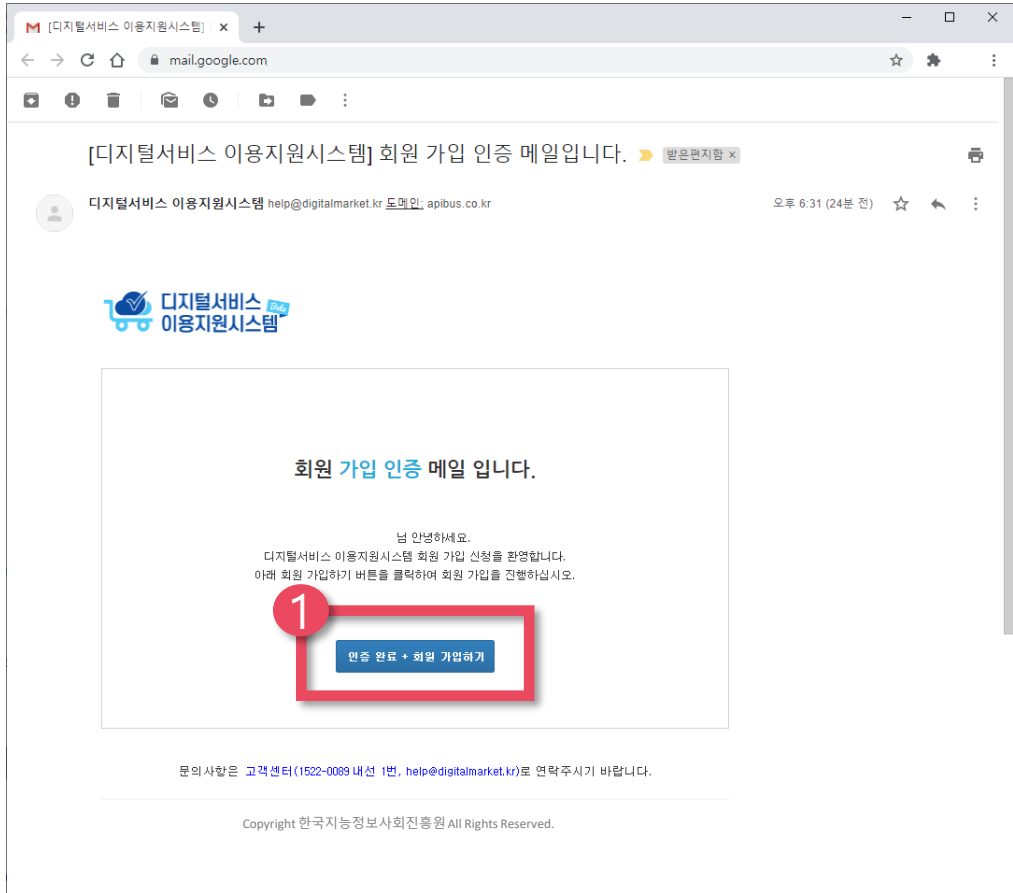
M [디지털서비스 이용지원시스템] ×

mail.google.com

[디지털서비스 이용지원시스템] 회원 가입 인증 메일입니다. 받은편지함 ×

디지털서비스 이용지원시스템 help@digitalmarket.kr 도메인: apibus.co.kr

오후 6:31 (24분 전)

디지털서비스 이용지원시스템 Beta

회원 가입 인증 메일 입니다.

님 안녕하세요.
디지털서비스 이용지원시스템 회원 가입 신청을 환영합니다.
아래 회원 가입하기 버튼을 클릭하여 회원 가입을 진행하십시오.

1

인증 완료 + 회원 가입하기

문의사항은 고객센터(1522-0089 내선 1번, help@digitalmarket.kr)로 연락주시기 바랍니다.

Copyright 한국지능정보사회진흥원 All Rights Reserved.